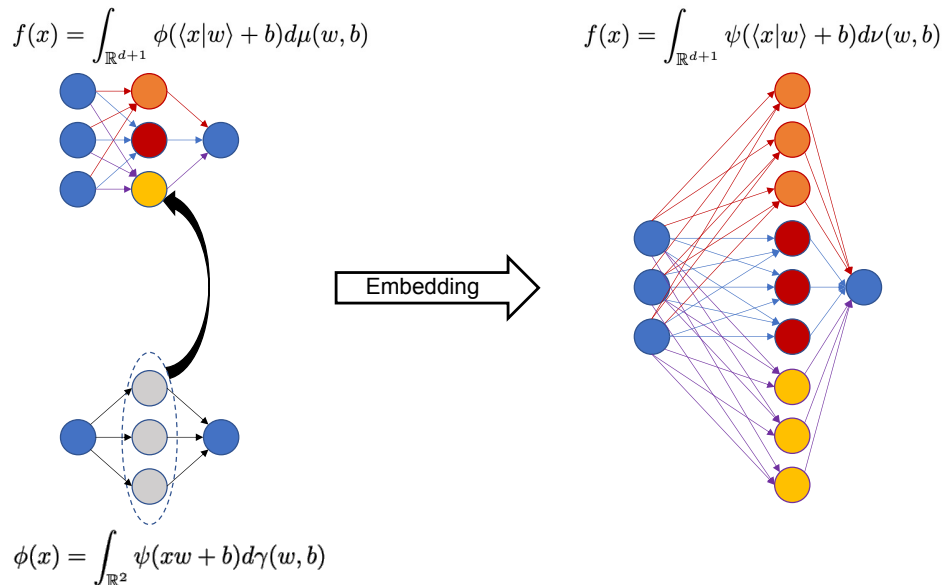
$f(x) = \int_{\mathbb{R}^{d+1}} \phi(\langle x|w\rangle + b) d\mu(w,b)$

$f(x) = \int_{\mathbb{R}^{d+1}} \psi(\langle x|w\rangle + b) d\nu(w,b)$

Embedding

$\phi(x) = \int_{\mathbb{R}^2} \psi(xw + b) d\gamma(w,b)$